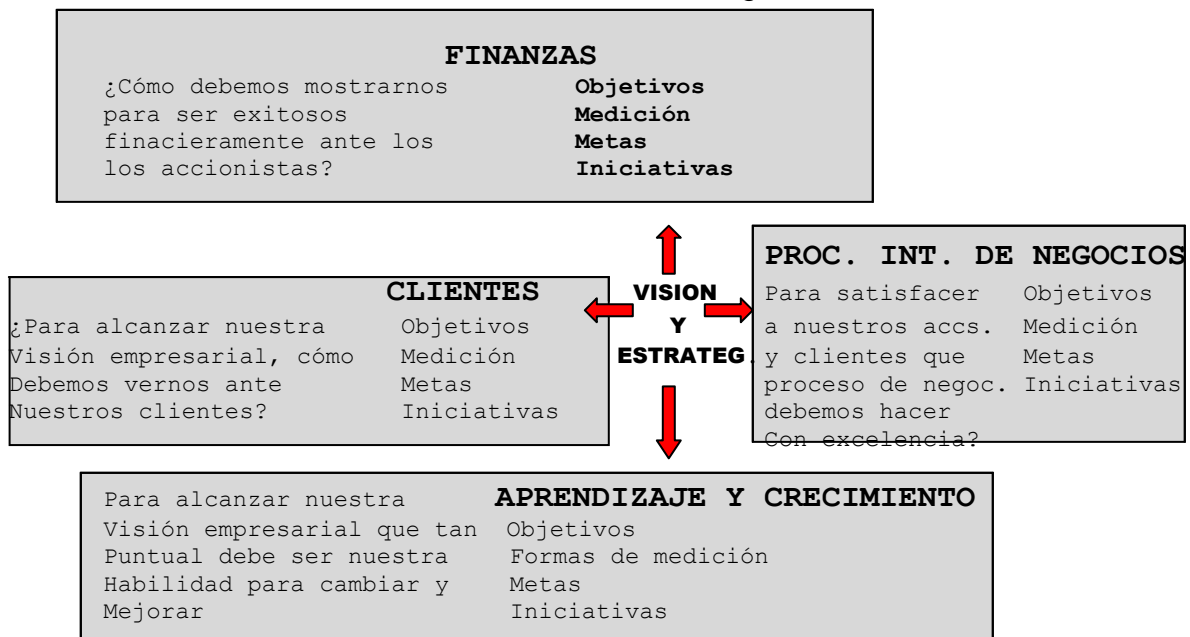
FINANZAS

¿Cómo debemos mostrarnos para ser exitosos finacieramente ante los los accionistas?

Objetivos
Medición
Metas
Iniciativas

PROC. INT. DE NEGOCIOS

Para satisfacer a nuestros accs. y clientes que proceso de negoc. debemos hacer Con excelencia?

Objetivos
Medición
Metas
Iniciativas

CLIENTES

¿Para alcanzar nuestra Visión empresarial, cómo Debemos vernos ante Nuestros clientes?

Objetivos
Medición
Metas
Iniciativas

VISION
Y
ESTRATEG.

APRENDIZAJE Y CRECIMIENTO

Para alcanzar nuestra Visión empresarial que tan Puntual debe ser nuestra Habilidad para cambiar y Mejorar

Objetivos
Formas de medición
Metas
Iniciativas